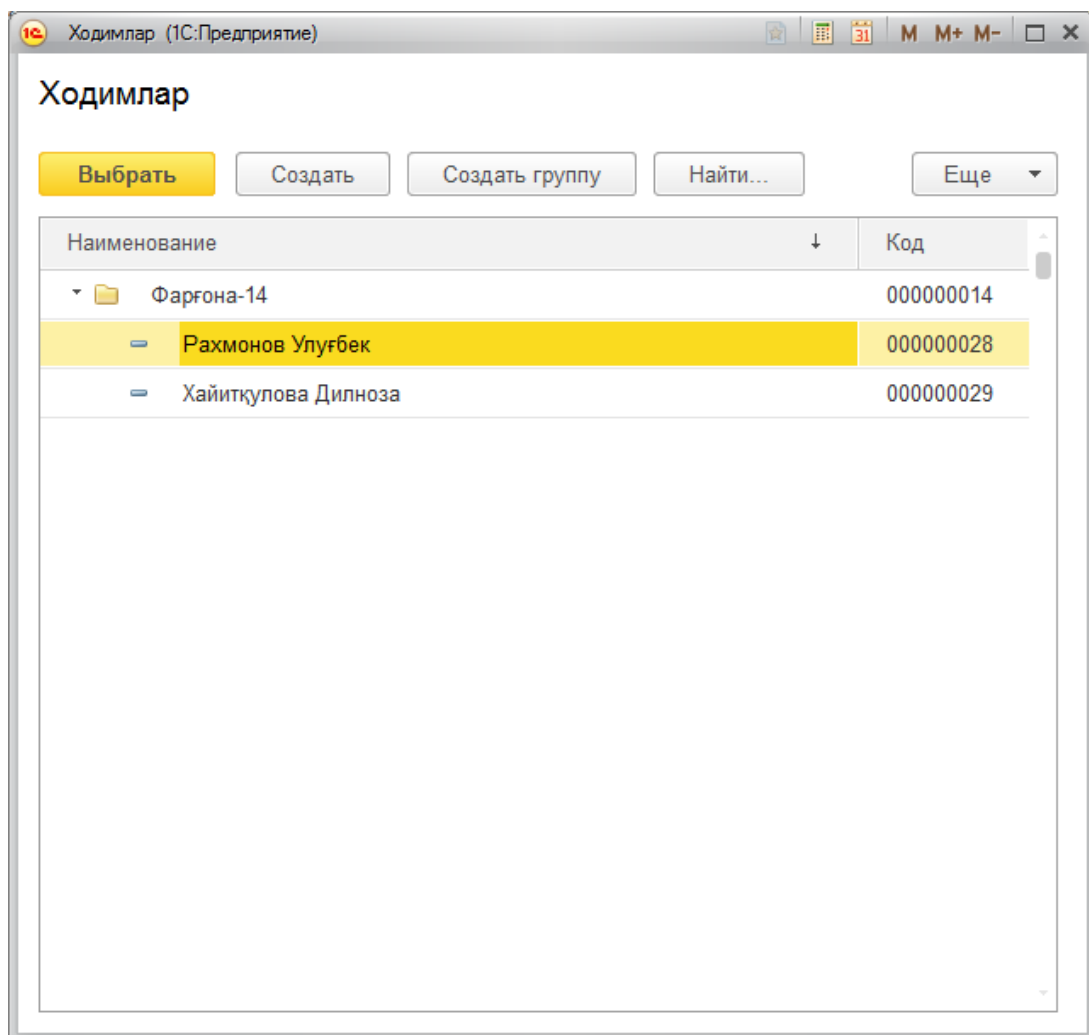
1С Ходимлар (1С:Предприятие) 31 M M+ M-

Ходимлар

Выбрать Создать Создать группу Найти... Еще

| Наименование | Код |
|---|---|
| Фарғона-14 | 000000014 |
| Рахмонов Улуғбек | 000000028 |
| Хайитқулова Дилноза | 000000029 |